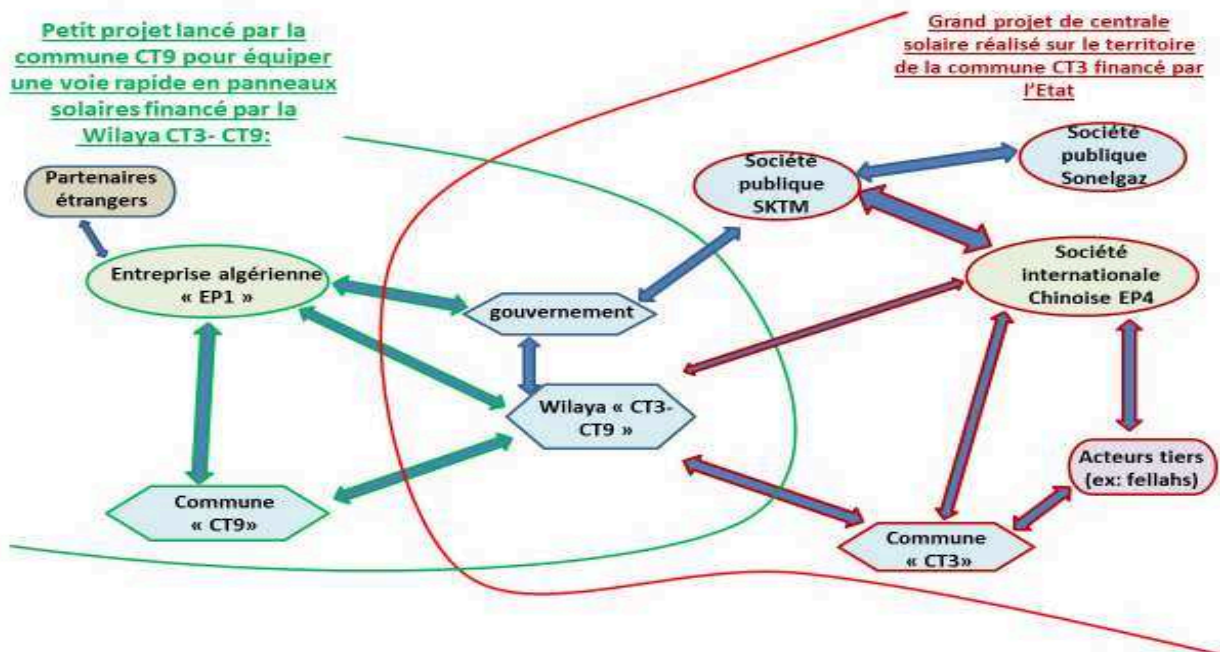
Petit projet lancé par la commune CT9 pour équiper une voie rapide en panneaux solaires financé par la Wilaya CT3- CT9:

Grand projet de centrale solaire réalisé sur le territoire de la commune CT3 financé par l'Etat

Partenaires étrangers

Entreprise algérienne « EP1 »

gouvernement

Wilaya « CT3- CT9 »

Commune « CT9»

Société publique SKTM

Société publique Sonelgaz

Société internationale Chinoise EP4

Acteurs tiers (ex: fellahs)

Commune « CT3»